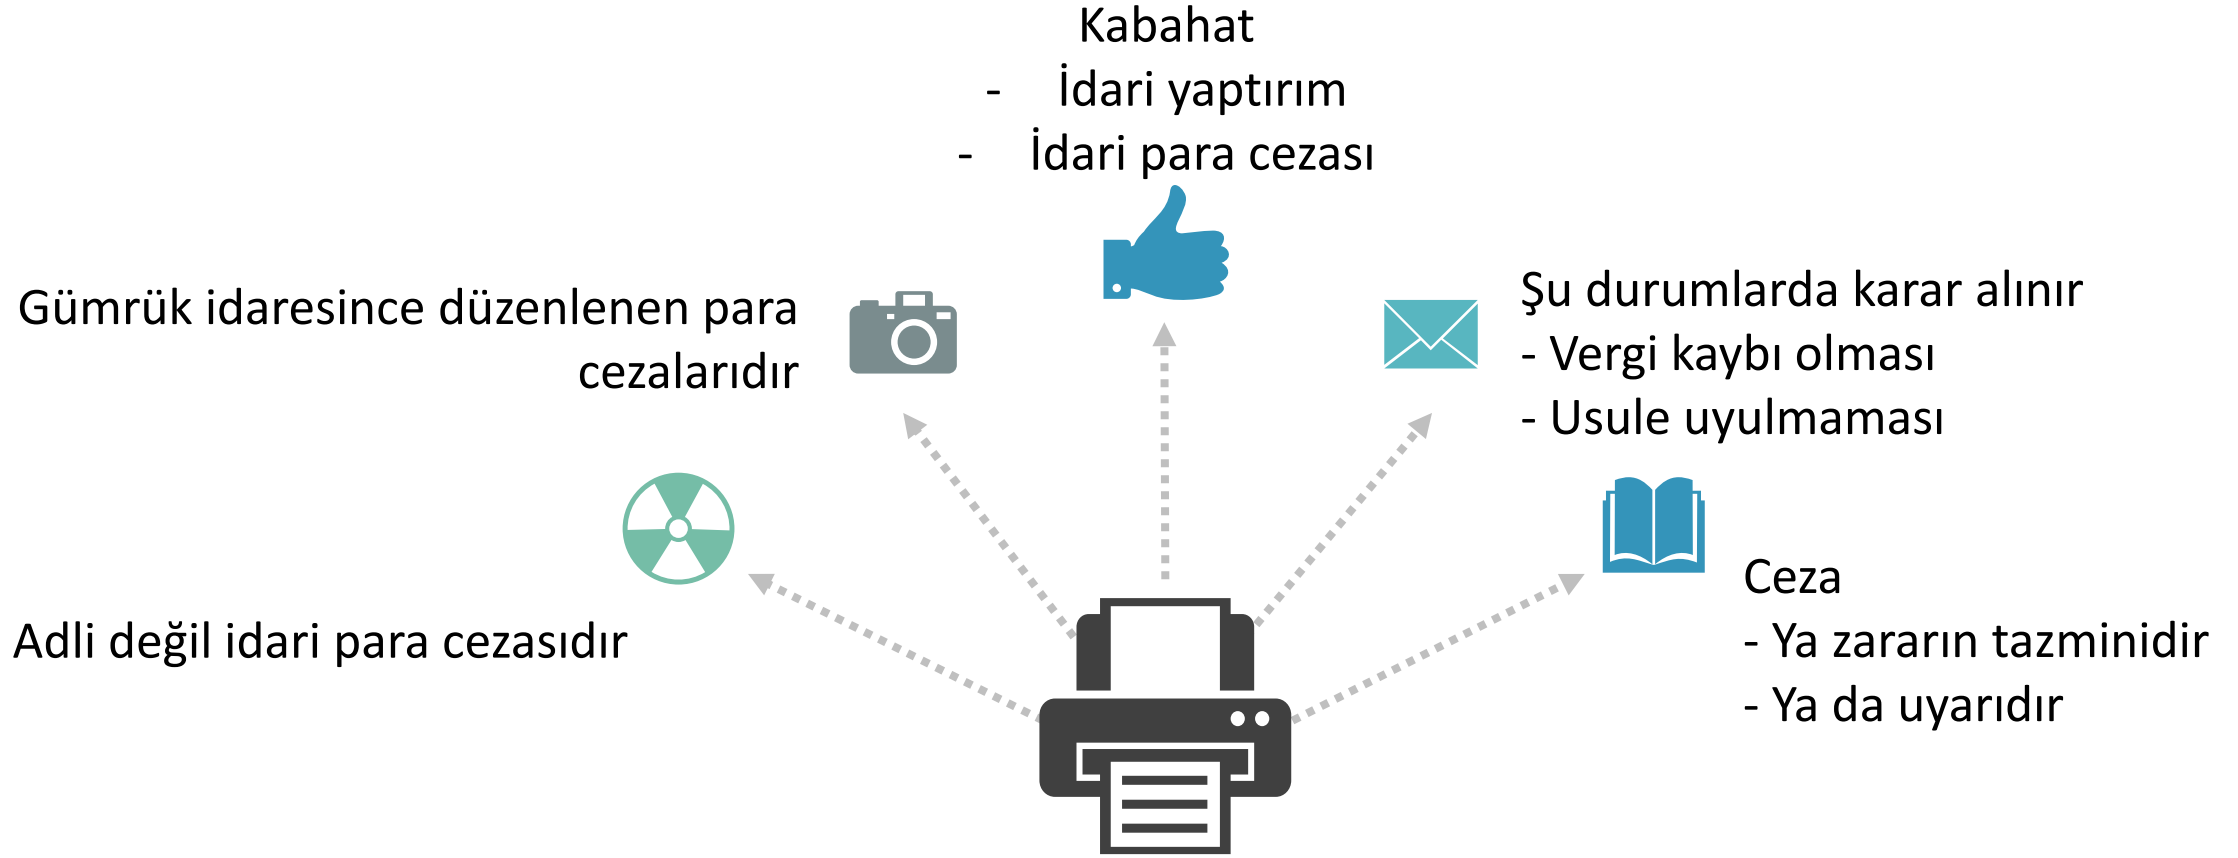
Kabahat
- İdari yaptırım
- İdari para cezası

Gümrük idaresince düzenlenen para cezalarıdır

Şu durumlarda karar alınır
- Vergi kaybı olması
- Usule uyulmaması

Adli değil idari para cezasıdır

Ceza
- Ya zararın tazminidir
- Ya da uyarıdır